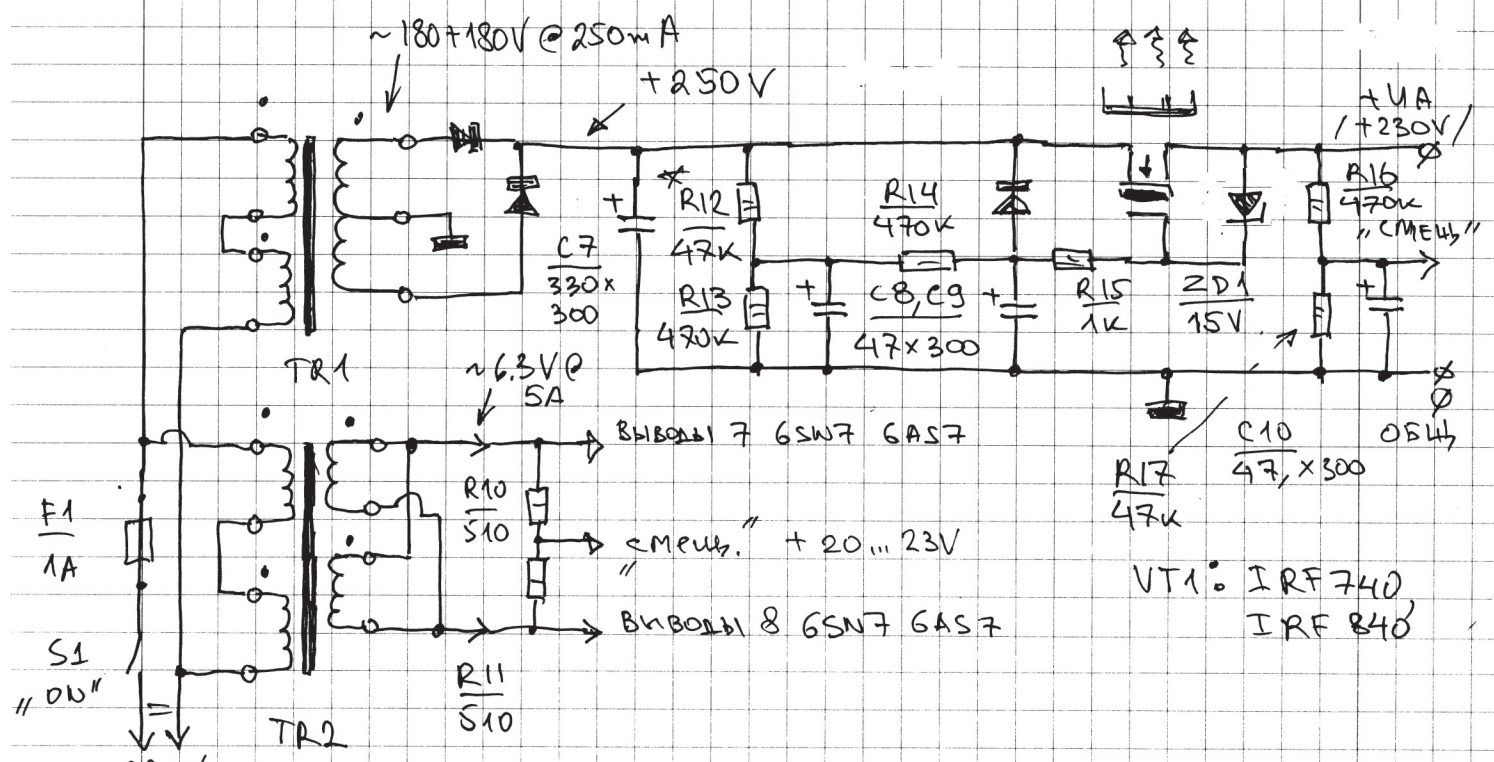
~180+180V @ 250mA

+250V

+UA
/+230V/

TR1

C7
330x
300

R12
47K

R13
470K

R14
470K

C8, C9
47x300

R15
1K

ZD1
15V

R16
470K
„смещ"

~6.3V@
5A

выводы 7 6SN7 6AS7

R10
510

„смещ." + 20...23V

выводы 8 6SN7 6AS7

R11
510

F1
1A

S1
„ON"

TR2

R17
47K

C10
47 x300

общ

VT1: IRF740
IRF840